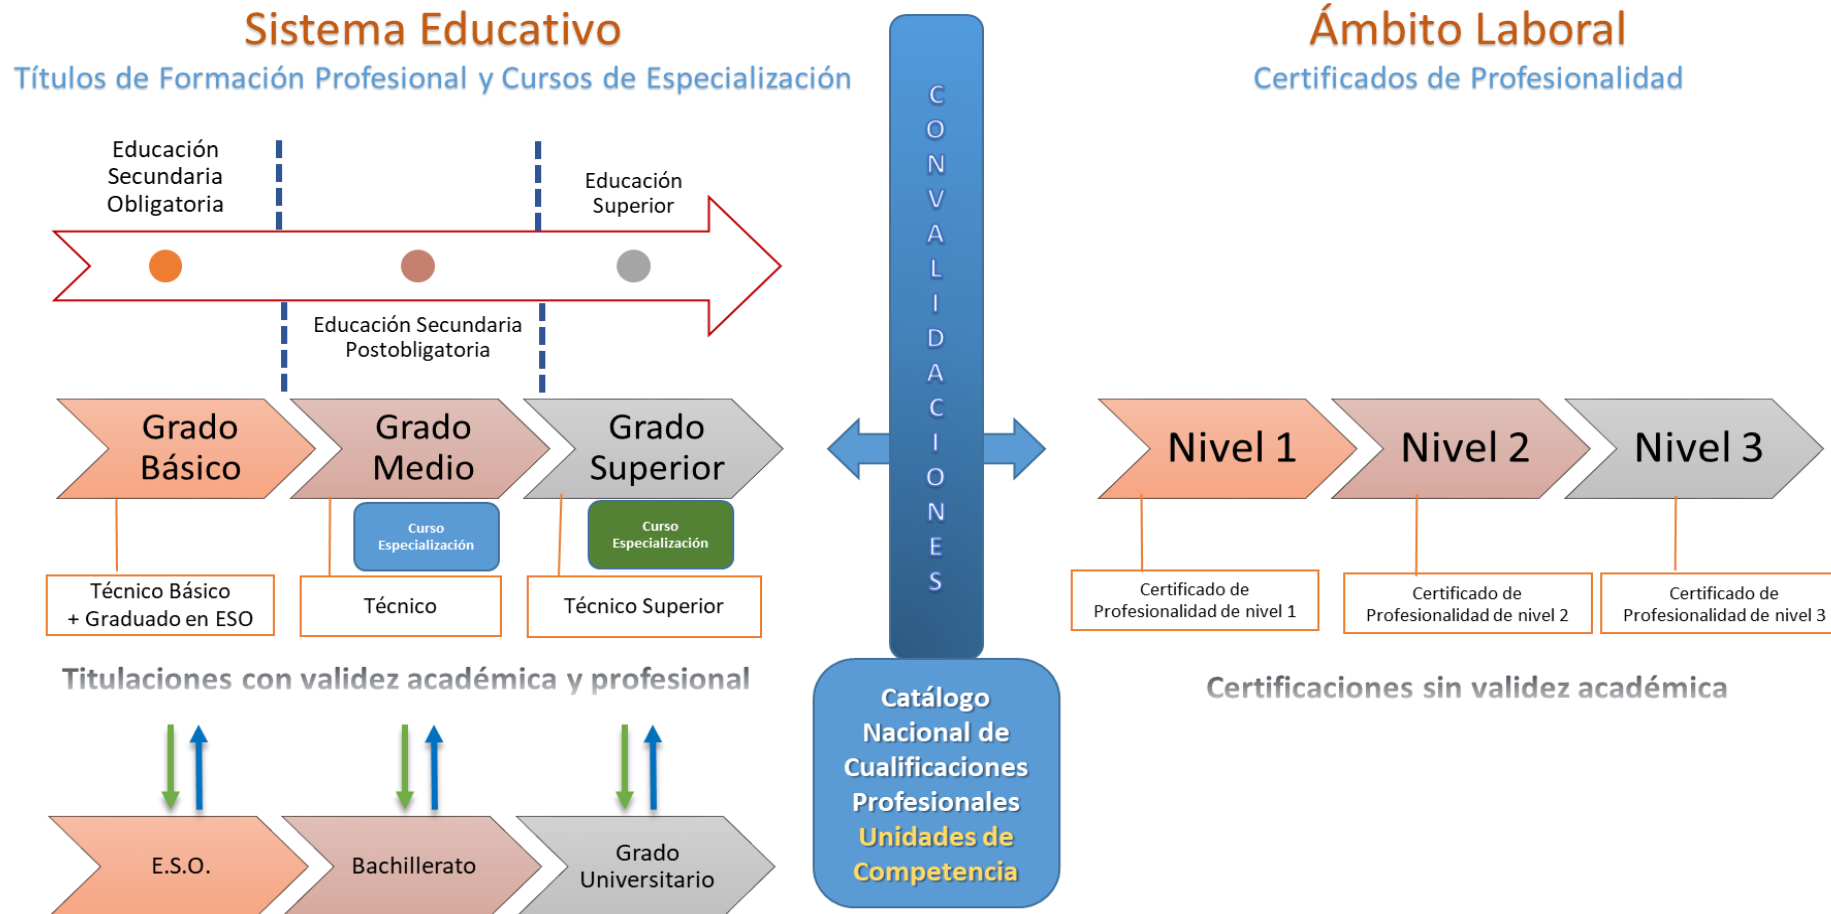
Sistema Educativo
Títulos de Formación Profesional y Cursos de Especialización

Educación Secundaria Obligatoria

Educación Superior

Educación Secundaria Postobligatoria

Grado Básico

Grado Medio

Grado Superior

Curso Especialización

Curso Especialización

Técnico Básico + Graduado en ESO

Técnico

Técnico Superior

Titulaciones con validez académica y profesional

E.S.O.

Bachillerato

Grado Universitario

CONVALIDACIONES

Catálogo Nacional de Cualificaciones Profesionales
Unidades de Competencia

Ámbito Laboral
Certificados de Profesionalidad

Nivel 1

Nivel 2

Nivel 3

Certificado de Profesionalidad de nivel 1

Certificado de Profesionalidad de nivel 2

Certificado de Profesionalidad de nivel 3

Certificaciones sin validez académica